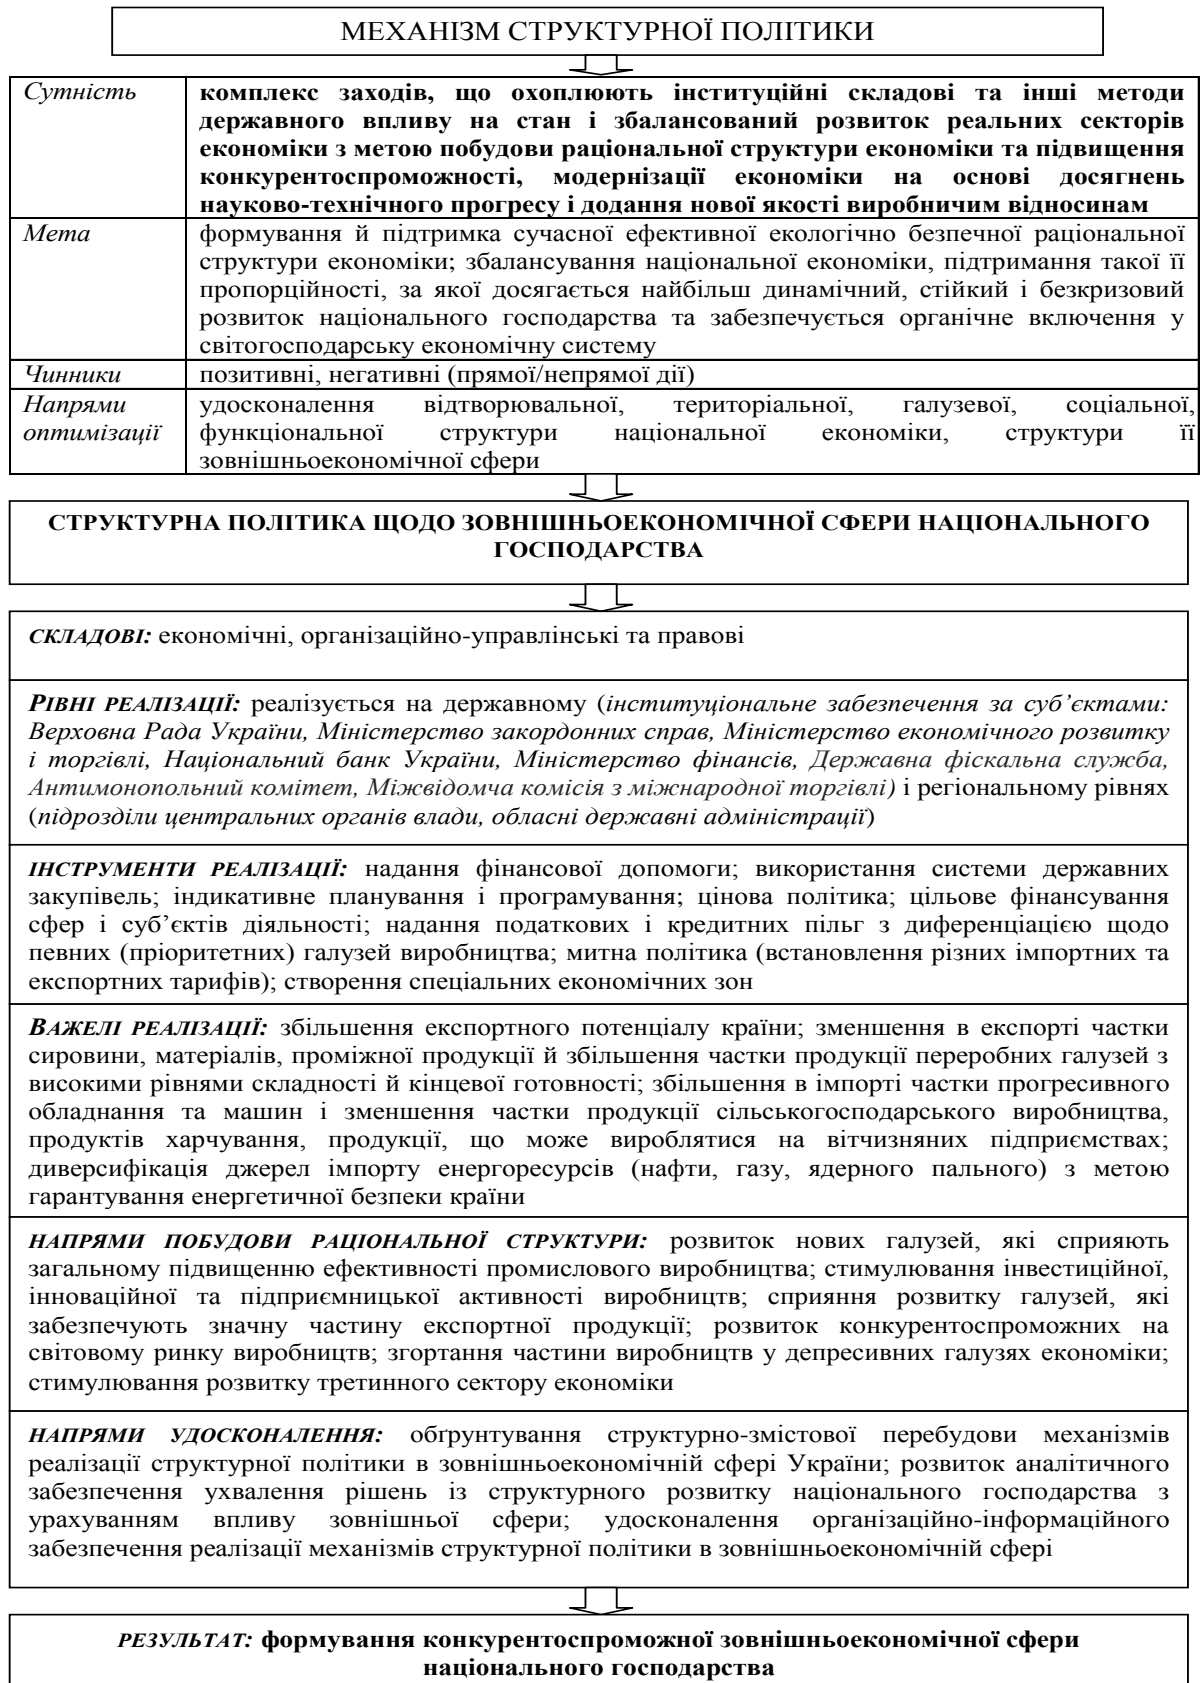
МЕХАНІЗМ СТРУКТУРНОЇ ПОЛІТИКИ

| | |
|---|---|
| Сутність | комплекс заходів, що охоплюють інституційні складові та інші методи державного впливу на стан і збалансований розвиток реальних секторів економіки з метою побудови раціональної структури економіки та підвищення конкурентоспроможності, модернізації економіки на основі досягнень науково-технічного прогресу і додання нової якості виробничим відносинам |
| Мета | формування й підтримка сучасної ефективної екологічно безпечної раціональної структури економіки; збалансування національної економіки, підтримання такої її пропорційності, за якої досягається найбільш динамічний, стійкий і безкризовий розвиток національного господарства та забезпечується органічне включення у світогосподарську економічну систему |
| Чинники | позитивні, негативні (прямої/непрямої дії) |
| Напрями оптимізації | удосконалення відтворювальної, територіальної, галузевої, соціальної, функціональної структури національної економіки, структури її зовнішньоекономічної сфери |

СТРУКТУРНА ПОЛІТИКА ЩОДО ЗОВНІШНЬОЕКОНОМІЧНОЇ СФЕРИ НАЦІОНАЛЬНОГО ГОСПОДАРСТВА

СКЛАДОВІ: економічні, організаційно-управлінські та правові

РІВНІ РЕАЛІЗАЦІЇ: реалізується на державному (інституціональне забезпечення за суб'єктами: Верховна Рада України, Міністерство закордонних справ, Міністерство економічного розвитку і торгівлі, Національний банк України, Міністерство фінансів, Державна фіскальна служба, Антимонопольний комітет, Міжвідомча комісія з міжнародної торгівлі) і регіональному рівнях (підрозділи центральних органів влади, обласні державні адміністрації)

ІНСТРУМЕНТИ РЕАЛІЗАЦІЇ: надання фінансової допомоги; використання системи державних закупівель; індикативне планування і програмування; цінова політика; цільове фінансування сфер і суб'єктів діяльності; надання податкових і кредитних пільг з диференціацією щодо певних (пріоритетних) галузей виробництва; митна політика (встановлення різних імпортних та експортних тарифів); створення спеціальних економічних зон

ВАЖЕЛІ РЕАЛІЗАЦІЇ: збільшення експортного потенціалу країни; зменшення в експорті частки сировини, матеріалів, проміжної продукції й збільшення частки продукції переробних галузей з високими рівнями складності й кінцевої готовності; збільшення в імпорті частки прогресивного обладнання та машин і зменшення частки продукції сільськогосподарського виробництва, продуктів харчування, продукції, що може вироблятися на вітчизняних підприємствах; диверсифікація джерел імпорту енергоресурсів (нафти, газу, ядерного пального) з метою гарантування енергетичної безпеки країни

НАПРЯМИ ПОБУДОВИ РАЦІОНАЛЬНОЇ СТРУКТУРИ: розвиток нових галузей, які сприяють загальному підвищенню ефективності промислового виробництва; стимулювання інвестиційної, інноваційної та підприємницької активності виробництв; сприяння розвитку галузей, які забезпечують значну частину експортної продукції; розвиток конкурентоспроможних на світовому ринку виробництв; згортання частини виробництв у депресивних галузях економіки; стимулювання розвитку третинного сектору економіки

НАПРЯМИ УДОСКОНАЛЕННЯ: обґрунтування структурно-змістової перебудови механізмів реалізації структурної політики в зовнішньоекономічній сфері України; розвиток аналітичного забезпечення ухвалення рішень із структурного розвитку національного господарства з урахуванням впливу зовнішньої сфери; удосконалення організаційно-інформаційного забезпечення реалізації механізмів структурної політики в зовнішньоекономічній сфері

РЕЗУЛЬТАТ: формування конкурентоспроможної зовнішньоекономічної сфери національного господарства